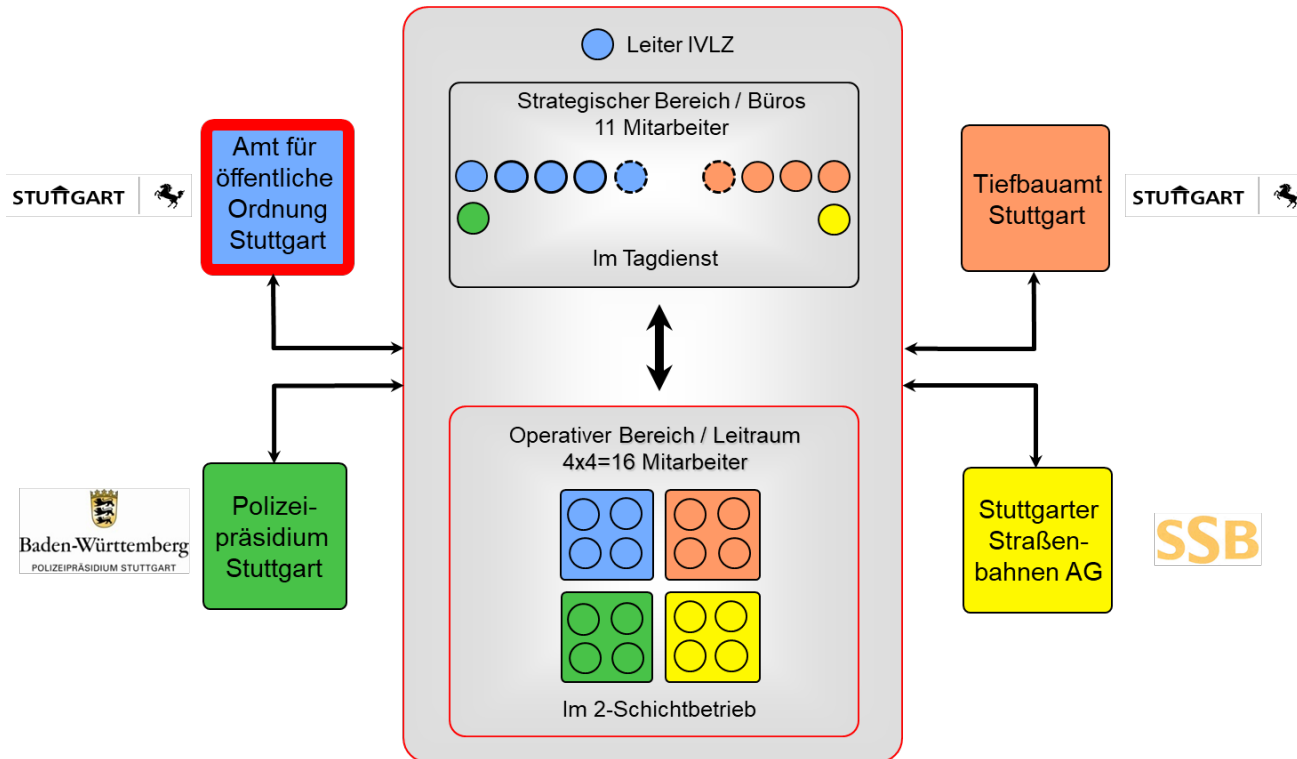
Leiter IVLZ

Strategischer Bereich / Büros
11 Mitarbeiter

Im Tagdienst

STUTTGART

Amt für öffentliche Ordnung Stuttgart

Tiefbauamt Stuttgart

STUTTGART

Operativer Bereich / Leitraum
4x4=16 Mitarbeiter

Im 2-Schichtbetrieb

Baden-Württemberg
POLIZEIPRÄSIDIUM STUTTGART

Polizeipräsidium Stuttgart

Stuttgarter Straßenbahnen AG

SSB